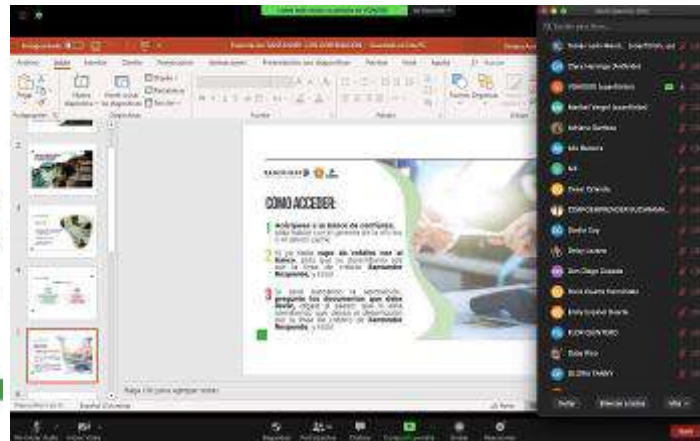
COMO ACCEDER:

1 Acérquese a un banco de confianza.

2

3

Haga clic para agregar notas

Dora Ruiz

Diana Hormiga

Maribel Vargas

Adriana Quintero

Luz Mery

Yeimi Orlando

Stella Cruz

Delsy Lozano

Don Diego Zapata

Rosa Duarte

FLOR QUINTERO

Diana Rico

GLORIA TAMAY

Invitar

Silenciar a todos

Más

Finalizar